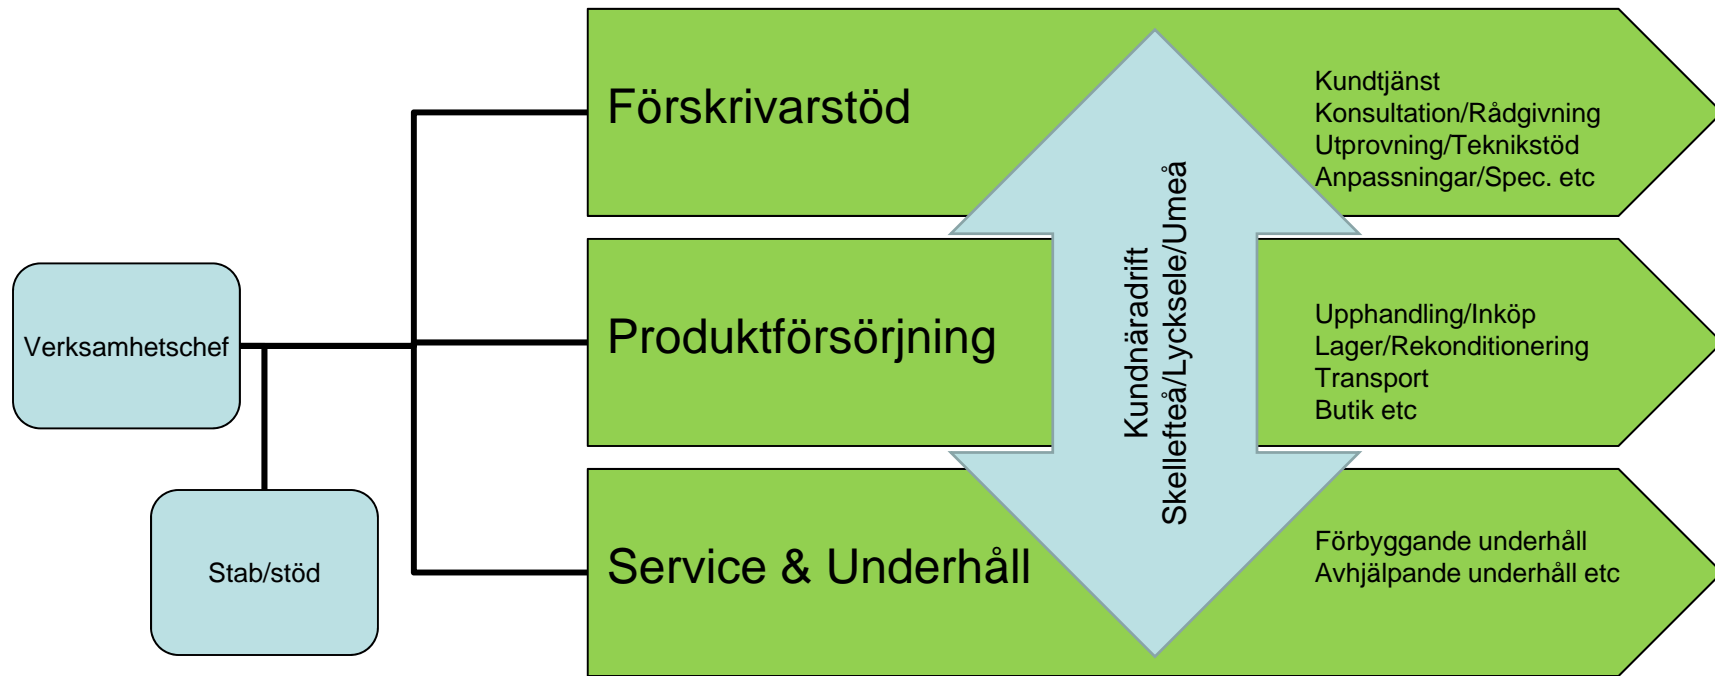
Verksamhetschef

Stab/stöd

Förskrivarstöd

Kundtjänst
Konsultation/Rådgivning
Utprovning/Teknikstöd
Anpassningar/Spec. etc

Produktförsörjning

Upphandling/Inköp
Lager/Rekonditionering
Transport
Butik etc

Service & Underhåll

Förbyggande underhåll
Avhjälpande underhåll etc

Kundnäradrift
Skellefteå/Lycksele/Umeå